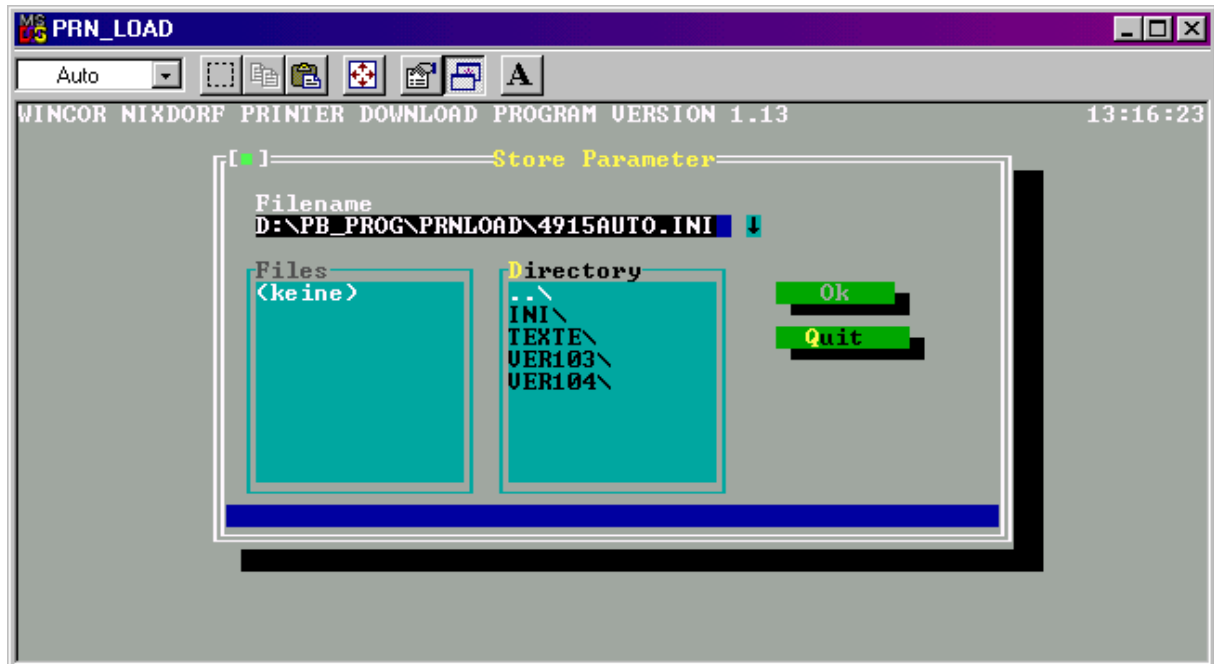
PRN_LOAD

Auto

WINCOR NIXDORF PRINTER DOWNLOAD PROGRAM VERSION 1.13

13:16:23

[■]

Store Parameter

Filename

D:\PB_PROG\PRNLOAD\4915AUTO.INI

Files

(keine)

Directory

..\

INI\

TEXTE\

VER103\

VER104\

Ok

Quit